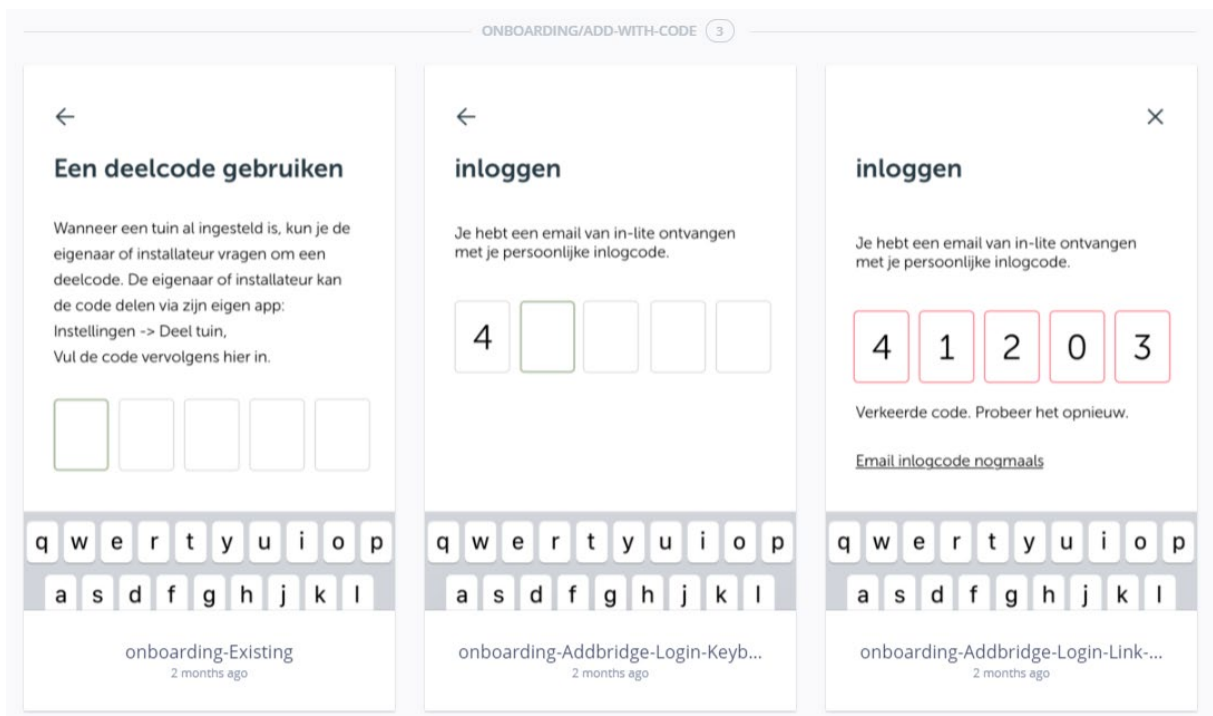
ONBOARDING/ADD-WITH-CODE 3

←

Een deelcode gebruiken

Wanneer een tuin al ingesteld is, kun je de eigenaar of installateur vragen om een deelcode. De eigenaar of installateur kan de code delen via zijn eigen app: Instellingen -> Deel tuin, Vul de code vervolgens hier in.

q w e r t y u i o p
a s d f g h j k l

onboarding-Existing
2 months ago

←

inloggen

Je hebt een email van in-lite ontvangen met je persoonlijke inlogcode.

4

q w e r t y u i o p
a s d f g h j k l

onboarding-Addbridge-Login-Keyb...
2 months ago

×

inloggen

Je hebt een email van in-lite ontvangen met je persoonlijke inlogcode.

4 1 2 0 3

Verkeerde code. Probeer het opnieuw.

Email inlogcode nogmaals

q w e r t y u i o p
a s d f g h j k l

onboarding-Addbridge-Login-Link-...
2 months ago